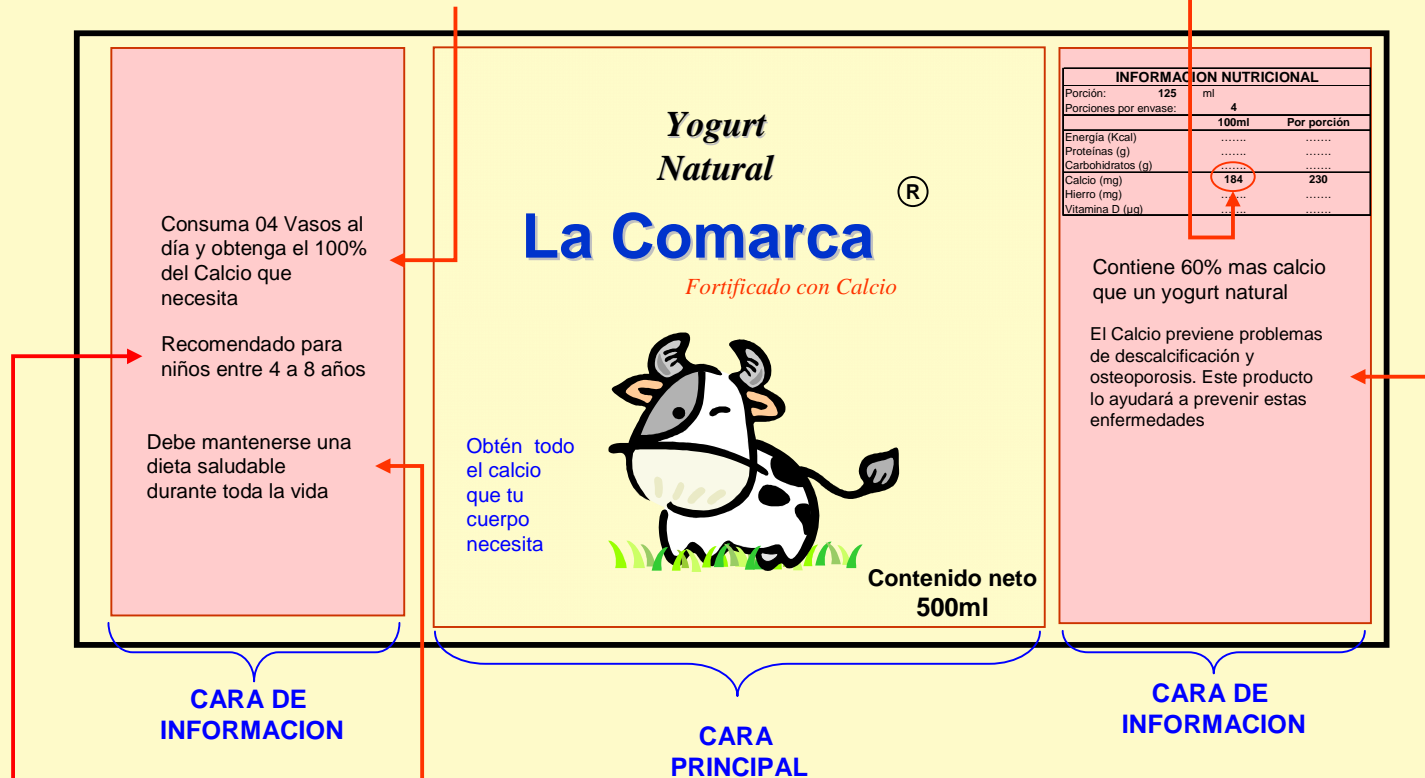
Consuma 04 Vasos al día y obtenga el 100% del Calcio que necesita

Recomendado para niños entre 4 a 8 años

Debe mantenerse una dieta saludable durante toda la vida

Yogurt Natural

La Comarca

®

Fortificado con Calcio

Obtén todo el calcio que tu cuerpo necesita

Contenido neto 500ml

| INFORMACION NUTRICIONAL | | |
|---|---|---|
| Porción: 125 ml | | |
| Porciones por envase: 4 | | |
| | 100ml | Por porción |
| Energía (Kcal) | ....... | ....... |
| Proteínas (g) | ....... | ....... |
| Carbohidratos (g) | ....... | ....... |
| Calcio (mg) | 184 | 230 |
| Hierro (mg) | ....... | ....... |
| Vitamina D (µg) | ....... | ....... |

Contiene 60% mas calcio que un yogurt natural

El Calcio previene problemas de descalcificación y osteoporosis. Este producto lo ayudará a prevenir estas enfermedades

CARA DE INFORMACION

CARA PRINCIPAL

CARA DE INFORMACION